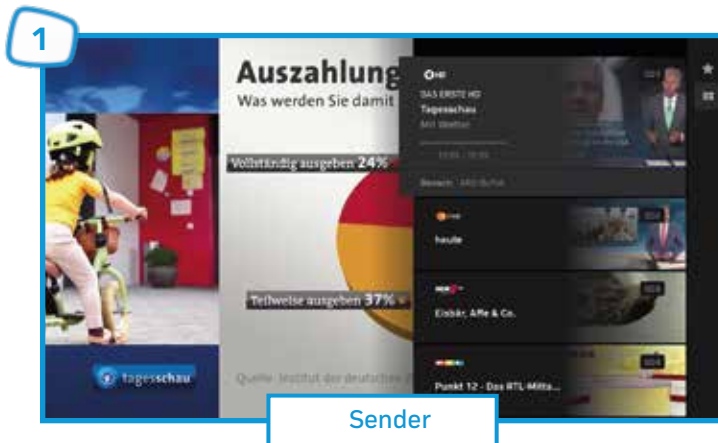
1

Auszahlung
Was werden Sie damit

Vollständig ausgeben 24%

Teilweise ausgeben 37%

tagesschau

Quelle: Institut der deutschen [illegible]

DAS ERSTE HD
Tagesschau
Mit Wetter

heute

Eisbär, Affe & Co.

Punkt 12 - Das RTL-Mitta...

Sender